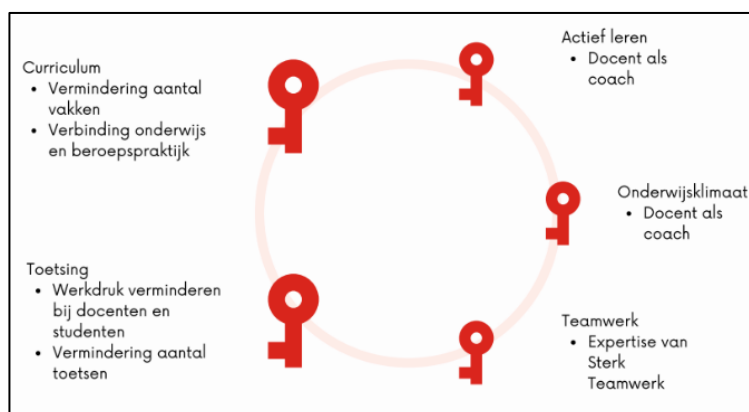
Curriculum
• Vermindering aantal vakken
• Verbinding onderwijs en beroepspraktijk

Actief leren
• Docent als coach

Onderwijsklimaat
• Docent als coach

Toetsing
• Werkdruk verminderen bij docenten en studenten
• Vermindering aantal toetsen

Teamwerk
• Expertise van Sterk Teamwerk